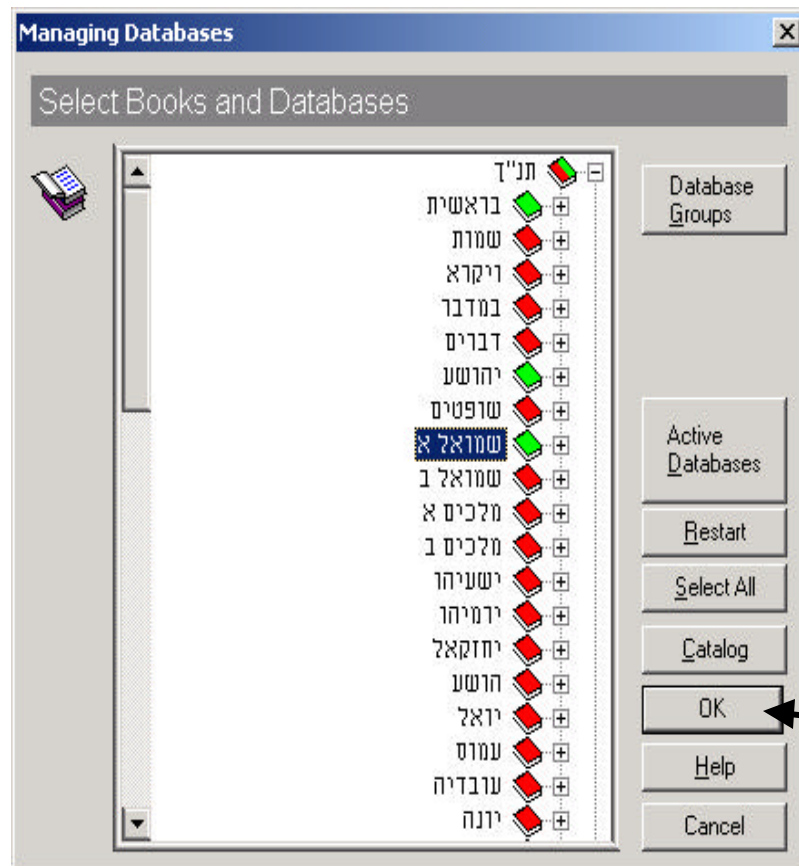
Managing Databases

Select Books and Databases

תנ"ך
בראשית
שמות
ויקרא
במדבר
דברים
יהושע
שופטים
שמואל א
שמואל ב
מלכים א
מלכים ב
ישעיהו
ירמיהו
יחזקאל
הושע
יואל
עמוס
עובדיה
יונה

Database Groups

Active Databases

Restart

Select All

Catalog

OK

Help

Cancel